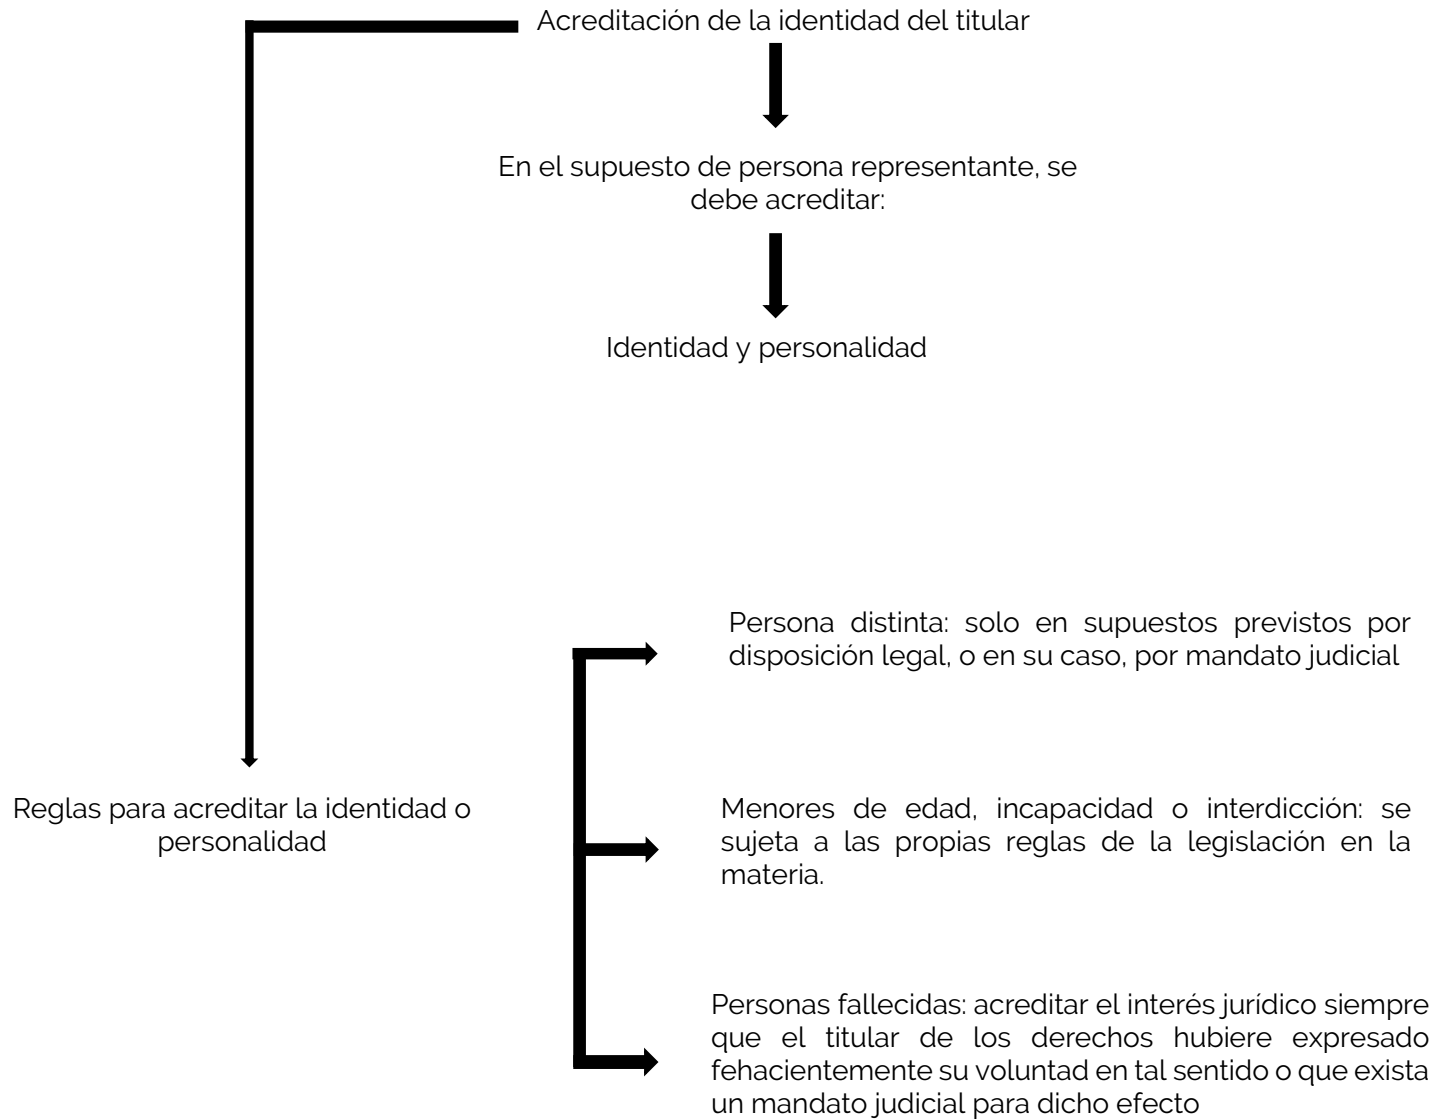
Acreditación de la identidad del titular

En el supuesto de persona representante, se debe acreditar:

Identidad y personalidad

Reglas para acreditar la identidad o personalidad

Persona distinta: solo en supuestos previstos por disposición legal, o en su caso, por mandato judicial

Menores de edad, incapacidad o interdicción: se sujeta a las propias reglas de la legislación en la materia.

Personas fallecidas: acreditar el interés jurídico siempre que el titular de los derechos hubiere expresado fehacientemente su voluntad en tal sentido o que exista un mandato judicial para dicho efecto